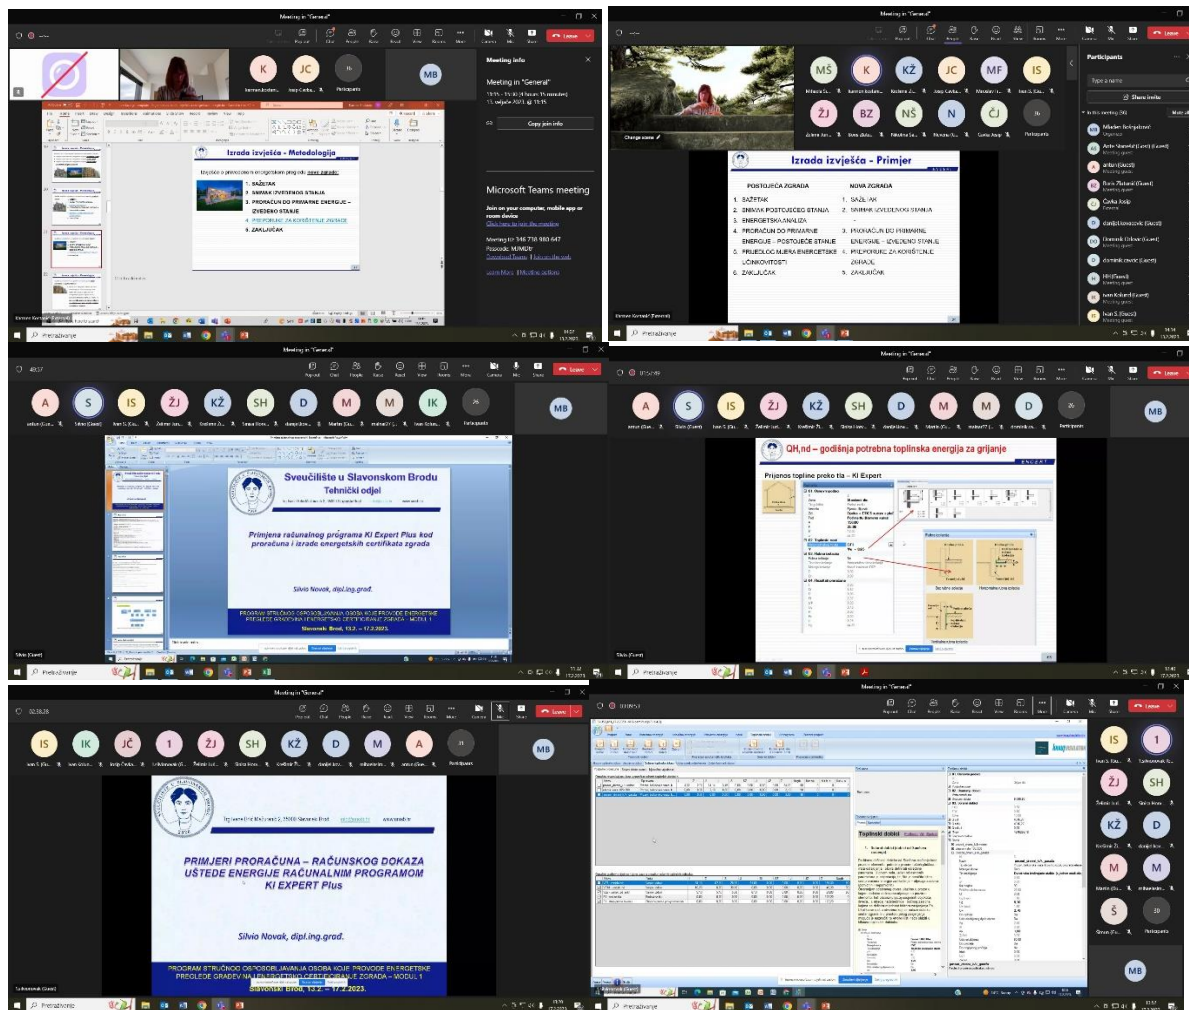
Meeting in "General"

Leave

K JC MB

Meeting info

Meeting in "General"

Copy join info

Microsoft Teams meeting

Izrada izvješća - Metodologija

1. SAŽETAK
2. SNIMAK IZVEDENOG STANJA
3. PRORAČUN DO PRIMARNE ENERGIJE – IZVEDENO STANJE
4. PREPORUKE ZA KORIŠTENJE ZGRADE
5. ZAKLJUČAK

Pretraživanje

Meeting in "General"

MŠ K KŽ JC MF IS ŽJ BZ NŠ N ČJ

Participants

Izrada izvješća - Primjer

POSTOJEĆA ZGRADA

1. SAŽETAK
2. SNIMAK POSTOJEĆEG STANJA
3. ENERGETSKA ANALIZA
4. PRORAČUN DO PRIMARNE ENERGIJE – POSTOJEĆE STANJE
5. PRIJEDLOG MJERA ENERGETSKE UČINKOVITOSTI
6. ZAKLJUČAK

NOVA ZGRADA

1. SAŽETAK
2. SNIMAK IZVEDENOG STANJA
3. PRORAČUN DO PRIMARNE ENERGIJE – IZVEDENO STANJE
4. PREPORUKE ZA KORIŠTENJE ZGRADE
5. ZAKLJUČAK

Pretraživanje

Meeting in "General"

A S IS ŽJ KŽ SH D M M IK MB

Sveučilište u Slavonskom Brodu
Tehnički odjel

Primjena računalnog programa KI Expert Plus kod proračuna i izrade energetskih certifikata zgrada

Silvio Novak, dipl.ing.građ.

PROGRAM STRUČNOG OSPOSOBLJAVANJA OSOBA KOJE PROVODE ENERGETSKE PREGLEDE GRAĐEVINA I ENERGETSKO CERTIFICIRANJE ZGRADA – MODUL 1
Slavonski Brod, 13.2. – 17.2.2023.

Meeting in "General"

A S IS ŽJ KŽ SH D M M D MB

QH,nd – godišnja potrebna toplinska energija za grijanje

Prijenos topline preko tla – KI Expert

Meeting in "General"

IS IK JČ I ŽJ SH KŽ D M A MB

PRIMJERI PRORAČUNA – RAČUNSKOG DOKAZA UŠTEDE ENERGIJE RAČUNALNIM PROGRAMOM KI EXPERT Plus

Silvio Novak, dipl.ing.građ.

PROGRAM STRUČNOG OSPOSOBLJAVANJA OSOBA KOJE PROVODE ENERGETSKE PREGLEDE GRAĐEVINA I ENERGETSKO CERTIFICIRANJE ZGRADA – MODUL 1
Slavonski Brod, 13.2. – 17.2.2023.

Pretraživanje

Meeting in "General"

IS I ŽJ SH KŽ D M M Š MB

Toplinski dobici

Participants

Pretraživanje